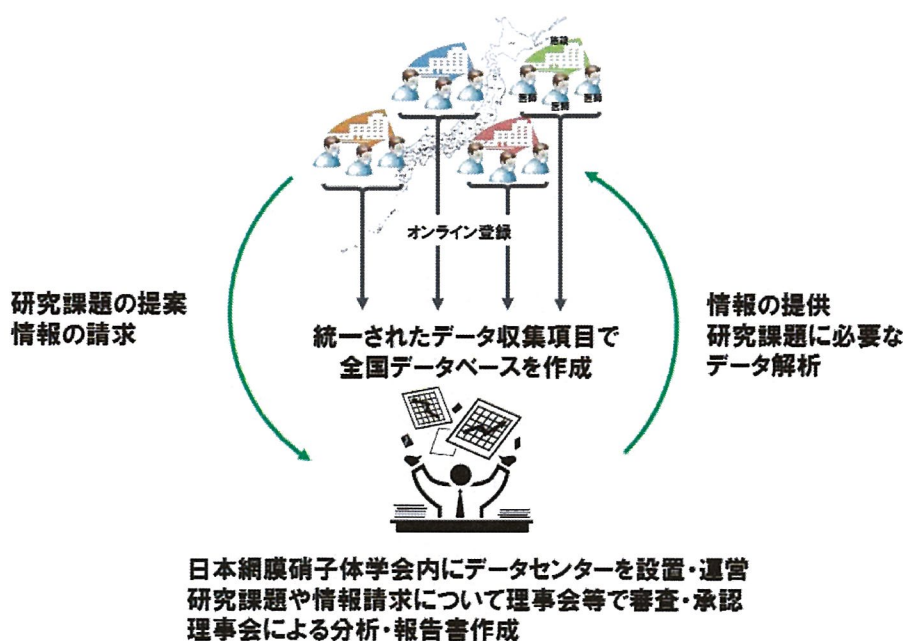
施設

医師 医師 医師

オンライン登録

研究課題の提案
情報の請求

統一されたデータ収集項目で
全国データベースを作成

情報の提供
研究課題に必要な
データ解析

日本網膜硝子体学会内にデータセンターを設置・運営
研究課題や情報請求について理事会等で審査・承認
理事会による分析・報告書作成